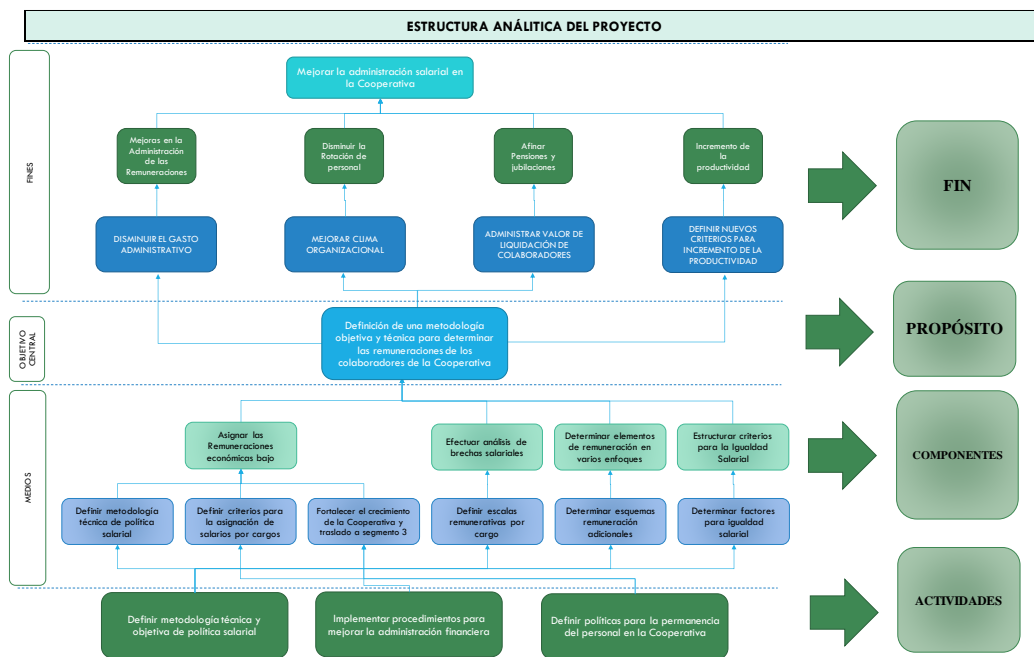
ESTRUCTURA ANÁLITICA DEL PROYECTO

FINES

Mejorar la administración salarial en la Cooperativa

Mejoras en la Administración de las Remuneraciones

Disminuir la Rotación de personal

Afinar Pensiones y jubilaciones

Incremento de la productividad

DISMINUIR EL GASTO ADMINISTRATIVO

MEJORAR CLIMA ORGANIZACIONAL

ADMINISTRAR VALOR DE LIQUIDACIÓN DE COLABORADORES

DEFINIR NUEVOS CRITERIOS PARA INCREMENTO DE LA PRODUCTIVIDAD

FIN

OBJETIVO CENTRAL

Definición de una metodología objetiva y técnica para determinar las remuneraciones de los colaboradores de la Cooperativa

PROPÓSITO

MEDIOS

Asignar las Remuneraciones económicas bajo

Efectuar análisis de brechas salariales

Determinar elementos de remuneración en varios enfoques

Estructurar criterios para la Igualdad Salarial

COMPONENTES

Definir metodología técnica de política salarial

Definir criterios para la asignación de salarios por cargos

Fortalecer el crecimiento de la Cooperativa y traslado a segmento 3

Definir escalas remunerativas por cargo

Determinar esquemas remuneración adicionales

Determinar factores para igualdad salarial

Definir metodología técnica y objetiva de política salarial

Implementar procedimientos para mejorar la administración financiera

Definir políticas para la permanencia del personal en la Cooperativa

ACTIVIDADES